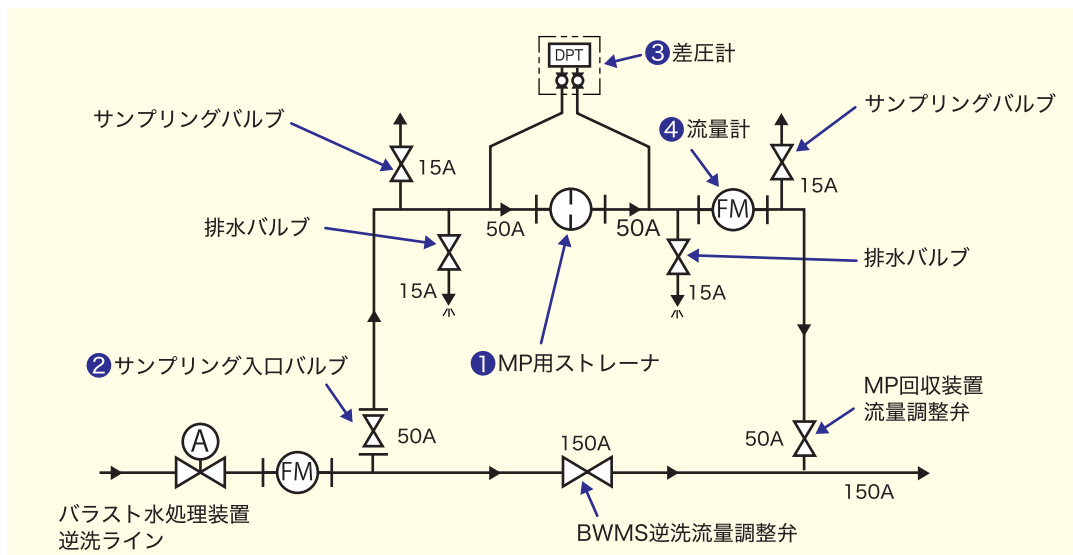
DPT
❸差圧計
サンプリングバルブ
15A
❹流量計
サンプリングバルブ
15A
FM
排水バルブ
50A
50A
排水バルブ
15A
15A
❷サンプリング入口バルブ
❶MP用ストレーナ
MP回収装置
流量調整弁
50A
50A
A
FM
150A
150A
バラスト水処理装置
逆洗ライン
BWMS逆洗流量調整弁